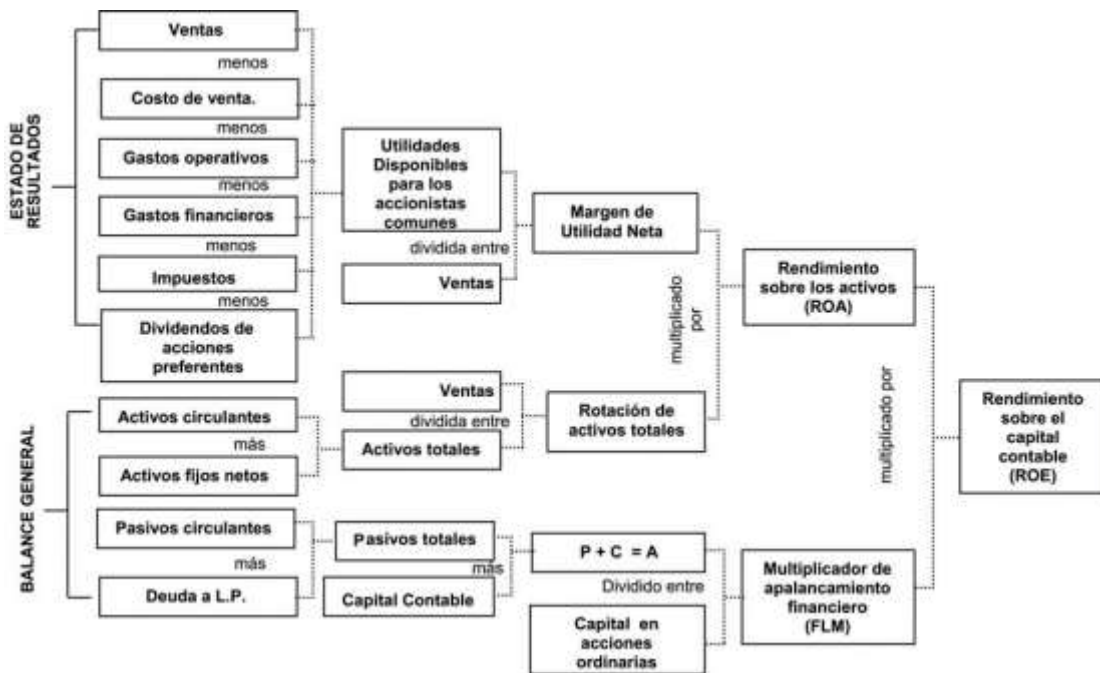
ESTADO DE RESULTADOS

Ventas

menos

Costo de venta.

menos

Gastos operativos

menos

Gastos financieros

menos

Impuestos

menos

Dividendos de acciones preferentes

Utilidades Disponibles para los accionistas comunes

dividida entre

Ventas

Margen de Utilidad Neta

multiplicado por

Rendimiento sobre los activos (ROA)

BALANCE GENERAL

Activos circulantes

más

Activos fijos netos

Ventas

dividida entre

Activos totales

Rotación de activos totales

multiplicado por

Rendimiento sobre el capital contable (ROE)

Pasivos circulantes

más

Deuda a L.P.

Pasivos totales

más

Capital Contable

P + C = A

Dividido entre

Capital en acciones ordinarias

Multiplicador de apalancamiento financiero (FLM)